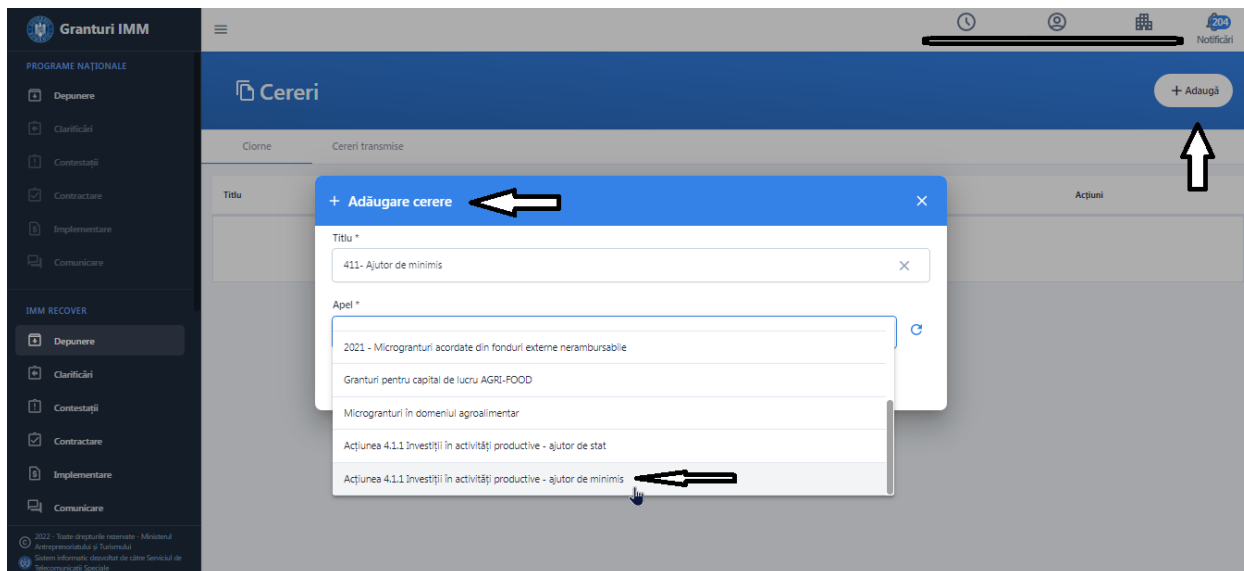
Granturi IMM

PROGRAME NAȚIONALE

Depunere

Clarificări

Contestații

Contractare

Implementare

Comunicare

IMM RECOVER

Depunere

Clarificări

Contestații

Contractare

Implementare

Comunicare

© 2022 - Toate drepturile rezervate - Ministerul Antreprenoriatului și Turismului
Sistem informatic dezvoltat de către Serviciul de Telecomunicații Speciale

204
Notificări

Cereri

+ Adaugă

Ciorne

Cereri transmise

Titlu

Acțiuni

+ Adăugare cerere

Titlu *

411- Ajutor de minimis

Apel *

2021 - Microgranturi acordate din fonduri externe nerambursabile

Granturi pentru capital de lucru AGRI-FOOD

Microgranturi în domeniul agroalimentar

Acțiunea 4.1.1 Investiții în activități productive - ajutor de stat

Acțiunea 4.1.1 Investiții în activități productive - ajutor de minimis